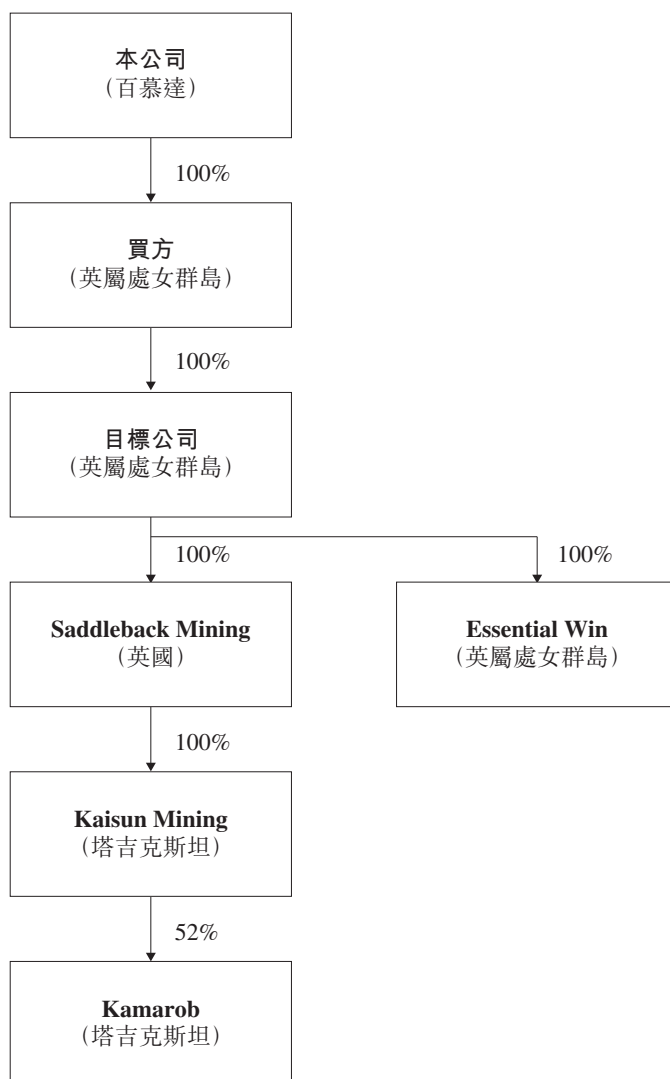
本公司
(百慕達)

100%

買方
(英屬處女群島)

100%

目標公司
(英屬處女群島)

100%

100%

Saddleback Mining
(英國)

Essential Win
(英屬處女群島)

100%

Kaisun Mining
(塔吉克斯坦)

52%

Kamarob
(塔吉克斯坦)